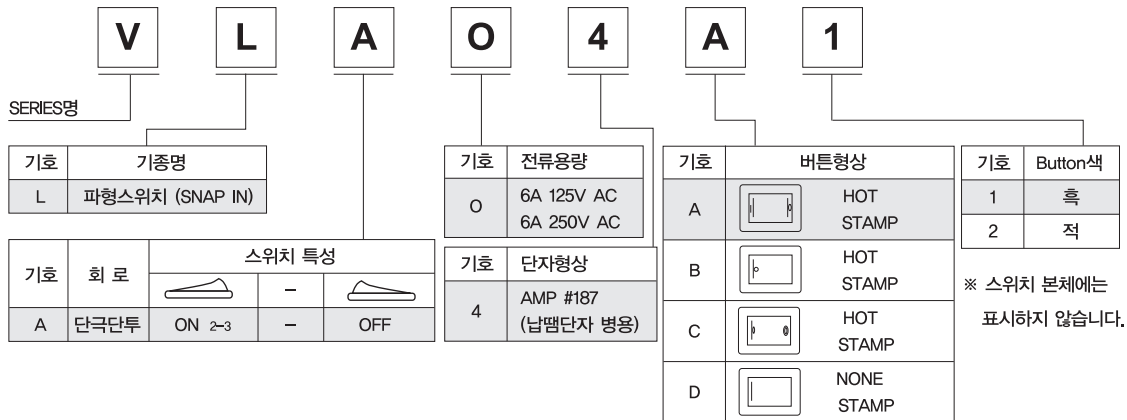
V L A O 4 A 1

SERIES명

| 기호 | 기종명 |
|---|---|
| L | 파형스위치 (SNAP IN) |

| 기호 | 회 로 | 스위치 특성 | | |
|---|---|---|---|---|
| | | | – | |
| A | 단극단투 | ON 2–3 | – | OFF |

| 기호 | 전류용량 |
|---|---|
| O | 6A 125V AC 6A 250V AC |

| 기호 | 단자형상 |
|---|---|
| 4 | AMP #187 (납땜단자 병용) |

| 기호 | 버튼형상 |
|---|---|
| A | HOT STAMP |
| B | HOT STAMP |
| C | HOT STAMP |
| D | NONE STAMP |

| 기호 | Button색 |
|---|---|
| 1 | 흑 |
| 2 | 적 |

※ 스위치 본체에는 표시하지 않습니다.